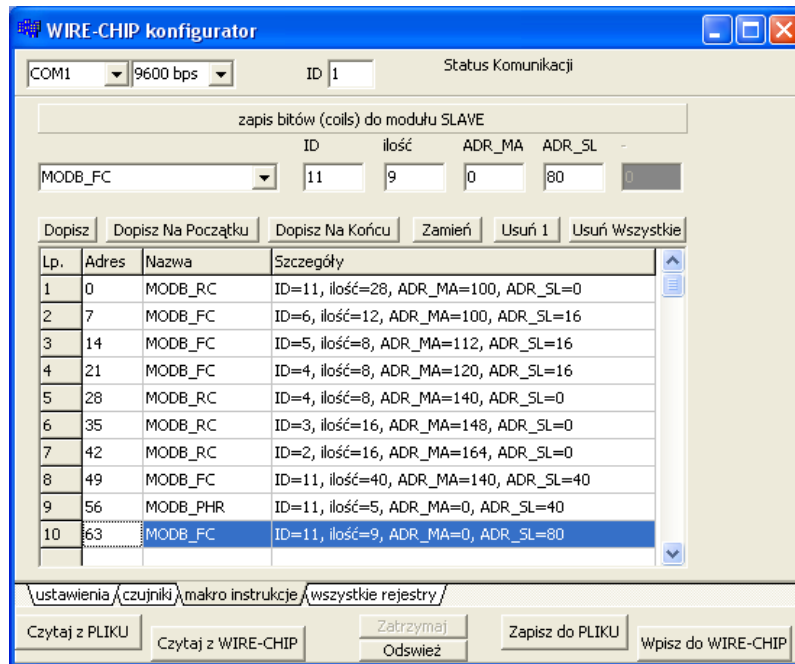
WIRE-CHIP konfigurator

COM1 | 9600 bps | ID 1 | Status Komunikacji

zapis bitów (coils) do modułu SLAVE

ID | ilość | ADR_MA | ADR_SL | -

MODB_FC | 11 | 9 | 0 | 80 | 0

Dopisz | Dopisz Na Początku | Dopisz Na Końcu | Zamień | Usuń 1 | Usuń Wszystkie

| Lp. | Adres | Nazwa | Szczegóły |
|---|---|---|---|
| 1 | 0 | MODB_RC | ID=11, ilość=28, ADR_MA=100, ADR_SL=0 |
| 2 | 7 | MODB_FC | ID=6, ilość=12, ADR_MA=100, ADR_SL=16 |
| 3 | 14 | MODB_FC | ID=5, ilość=8, ADR_MA=112, ADR_SL=16 |
| 4 | 21 | MODB_FC | ID=4, ilość=8, ADR_MA=120, ADR_SL=16 |
| 5 | 28 | MODB_RC | ID=4, ilość=8, ADR_MA=140, ADR_SL=0 |
| 6 | 35 | MODB_RC | ID=3, ilość=16, ADR_MA=148, ADR_SL=0 |
| 7 | 42 | MODB_RC | ID=2, ilość=16, ADR_MA=164, ADR_SL=0 |
| 8 | 49 | MODB_FC | ID=11, ilość=40, ADR_MA=140, ADR_SL=40 |
| 9 | 56 | MODB_PHR | ID=11, ilość=5, ADR_MA=0, ADR_SL=40 |
| 10 | 63 | MODB_FC | ID=11, ilość=9, ADR_MA=0, ADR_SL=80 |

ustawienia | czujniki | makro instrukcje | wszystkie rejestry

Czytaj z PLIKU | Czytaj z WIRE-CHIP | Zatrzymaj | Odswież | Zapisz do PLIKU | Wpisz do WIRE-CHIP